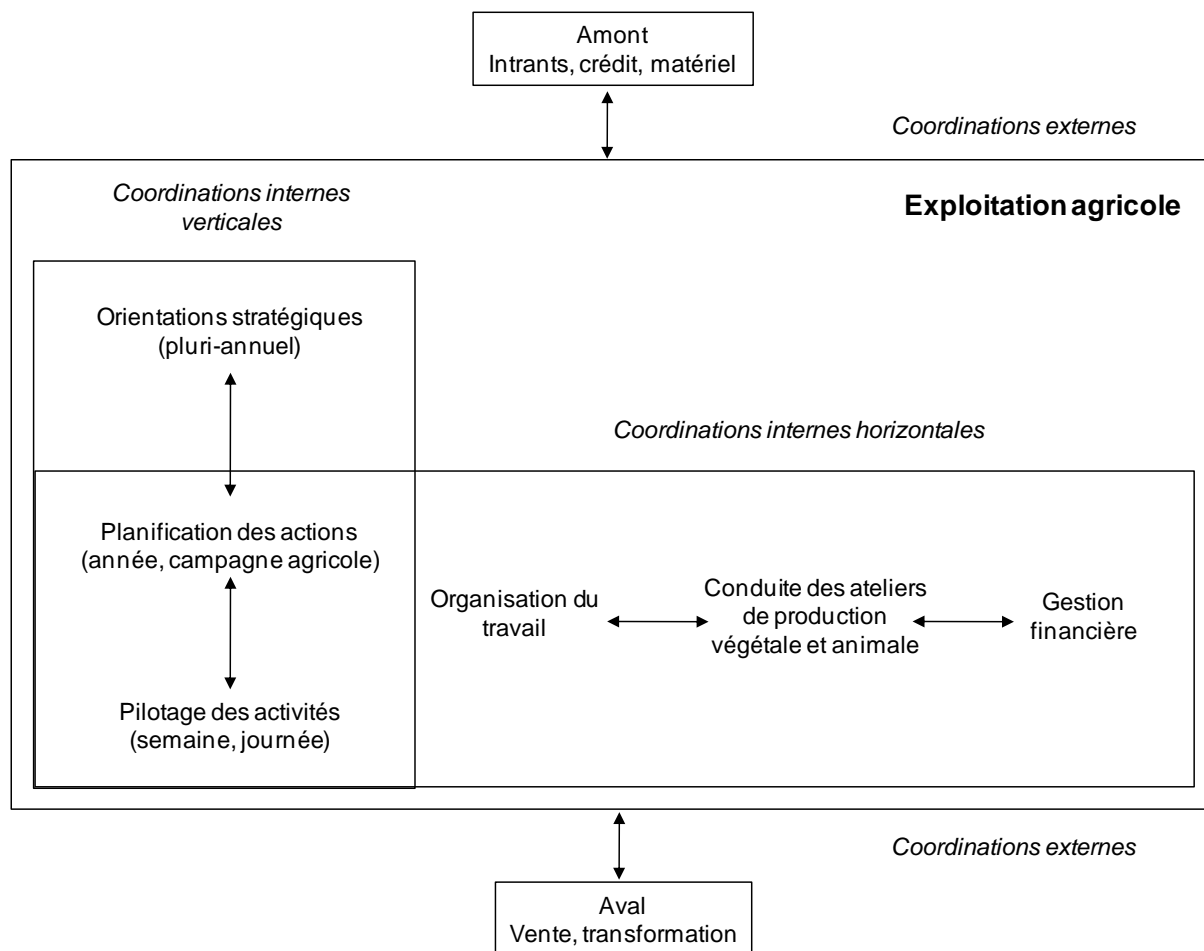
Amont
Intrants, crédit, matériel

Coordinations externes

Coordinations internes verticales

Exploitation agricole

Orientations stratégiques
(pluri-annuel)

Coordinations internes horizontales

Planification des actions
(année, campagne agricole)

Organisation du travail

Conduite des ateliers de production végétale et animale

Gestion financière

Pilotage des activités
(semaine, journée)

Coordinations externes

Aval
Vente, transformation